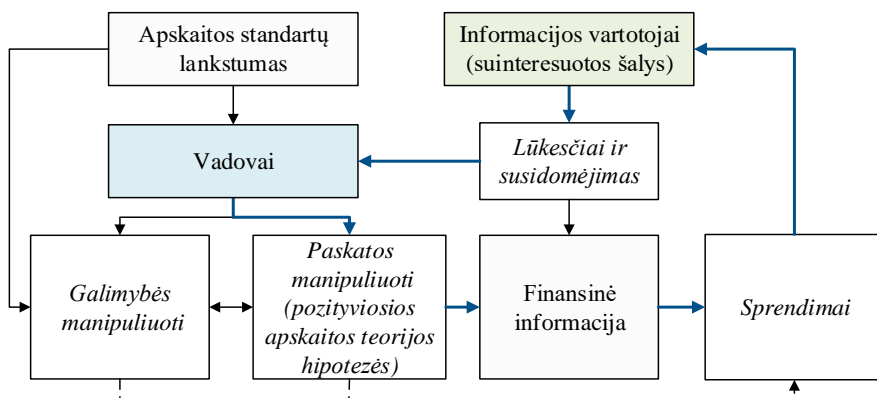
Apskaitos standartų lankstumas

Informacijos vartotojai (suinteresuotos šalys)

Vadovai

Lūkesčiai ir susidomėjimas

Galimybės manipuliuoti

Paskatos manipuliuoti (pozityviosios apskaitos teorijos hipotezės)

Finansinė informacija

Sprendimai